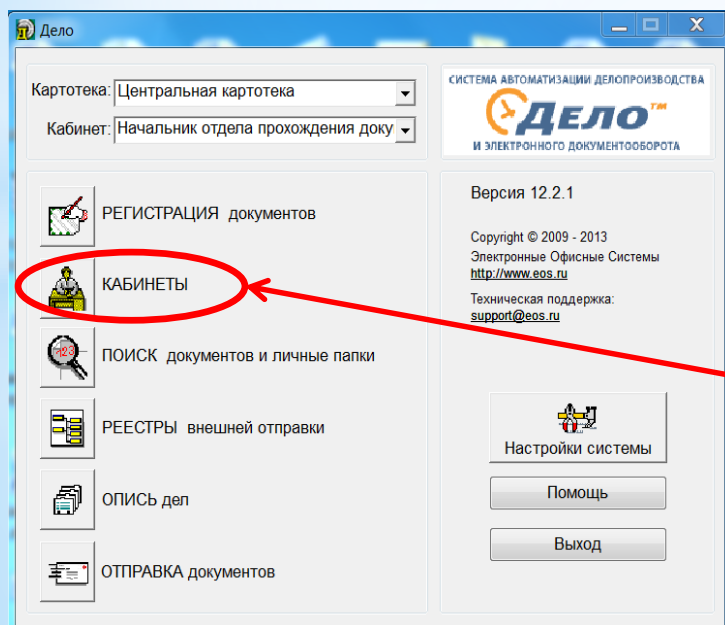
Дело

Картотека: Центральная картотека

Кабинет: Начальник отдела прохождения доку

СИСТЕМА АВТОМАТИЗАЦИИ ДЕЛОПРОИЗВОДСТВА
ДЕЛО ТМ
И ЭЛЕКТРОННОГО ДОКУМЕНТООБОРОТА

РЕГИСТРАЦИЯ документов

КАБИНЕТЫ

ПОИСК документов и личные папки

РЕЕСТРЫ внешней отправки

ОПИСЬ дел

ОТПРАВКА документов

Версия 12.2.1

Copyright © 2009 - 2013
Электронные Офисные Системы
http://www.eos.ru

Техническая поддержка:
support@eos.ru

Настройки системы

Помощь

Выход